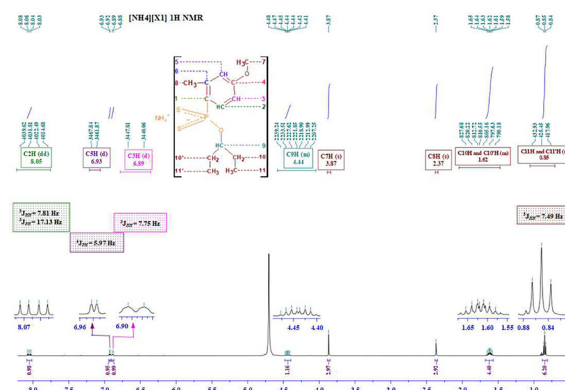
[NH4][X1] 1H NMR

8.08
8.06
8.04
8.03

6.93
6.92
6.90
6.88

4.45
4.44
4.43
4.42
4.41
4.40

3.87

2.37

1.65
1.63
1.61
1.60
1.58

0.87
0.85
0.84

4039.82
4031.75
4022.48
4014.48

3467.84
3461.87

3447.81
3440.06

2239.24
2233.52
2227.18
2221.86
2215.89
2207.25

827.68
820.22
818.61
810.15
799.63
790.18

433.40
424.45
417.96

C2H (dd)
8.05

C5H (d)
6.93

C3H (d)
6.89

C9H (m)
4.44

C7H (s)
3.87

C8H (s)
2.37

C10H and C11'H (m)
1.62

C11H and C11'H (t)
0.85

$^3J_{HH}$= 7.81 Hz
$^4J_{HH}$= 17.13 Hz

$^3J_{HH}$= 7.75 Hz

$^3J_{HH}$= 5.97 Hz

$^3J_{HH}$= 7.49 Hz

5
6
8
1
2
3
4
7
9
10
10'
11
11'
CH
H$_3$C
CH$_3$
C
HC
CH
O
S
NH$_4^+$
CH$_2$
CH$_3$
H$_3$C
O

8.07
6.96
6.90
4.45
4.40
1.65
1.60
1.55
0.88
0.84

0.99
0.98
0.99
1.16
2.97
2.98
4.40
6.20

8.0
7.5
7.0
6.5
6.0
5.5
5.0
4.5
4.0
3.5
3.0
2.5
2.0
1.5
1.0